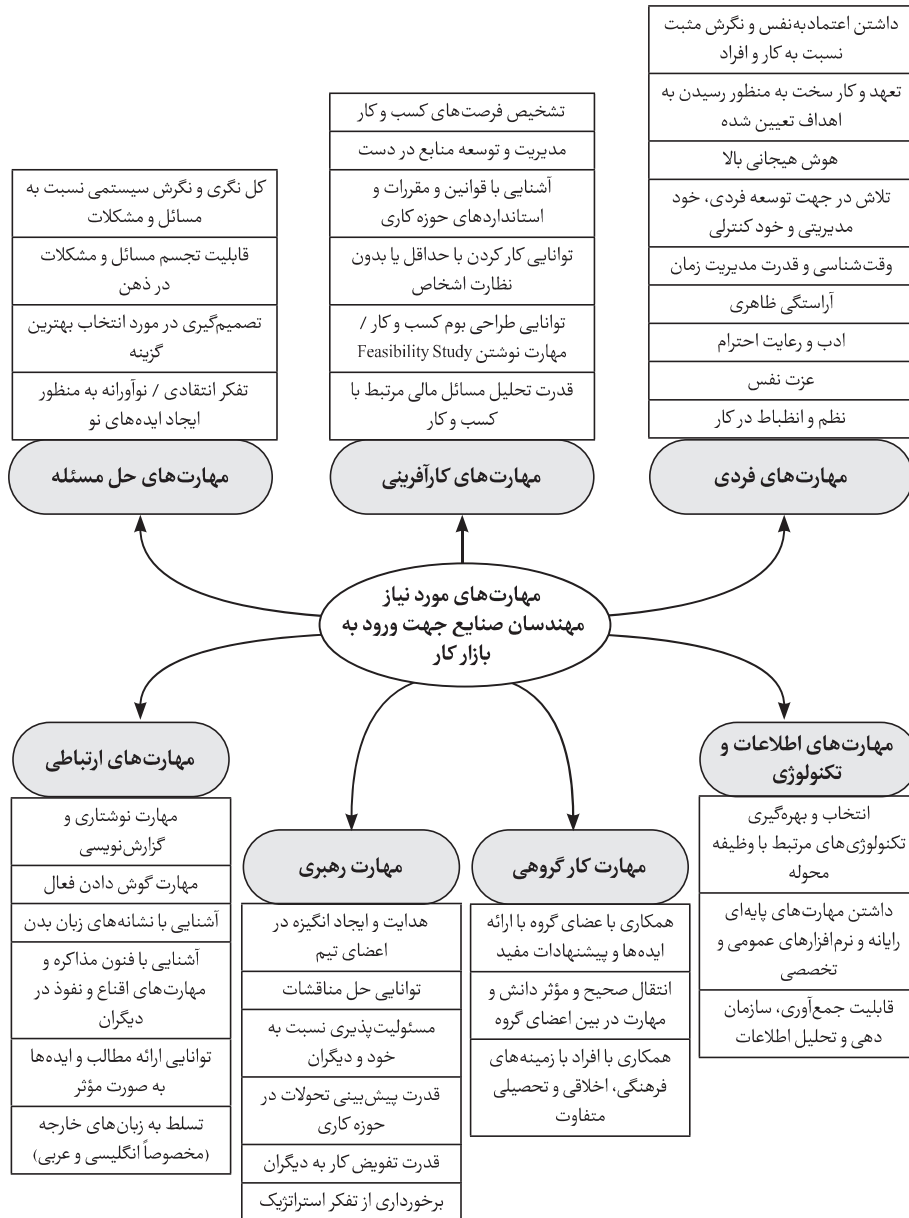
مهارت‌های مورد نیاز مهندسان صنایع جهت ورود به بازار کار

مهارت‌های فردی

داشتن اعتمادبه‌نفس و نگرش مثبت نسبت به کار و افراد

تعهد و کار سخت به منظور رسیدن به اهداف تعیین شده

هوش هیجانی بالا

تلاش در جهت توسعه فردی، خود مدیریتی و خود کنترلی

وقت‌شناسی و قدرت مدیریت زمان

آراستگی ظاهری

ادب و رعایت احترام

عزت نفس

نظم و انضباط در کار

مهارت‌های کارآفرینی

تشخیص فرصت‌های کسب و کار

مدیریت و توسعه منابع در دست

آشنایی با قوانین و مقررات و استانداردهای حوزه کاری

توانایی کار کردن با حداقل یا بدون نظارت اشخاص

توانایی طراحی بوم کسب و کار / مهارت نوشتن Feasibility Study

قدرت تحلیل مسائل مالی مرتبط با کسب و کار

مهارت‌های حل مسئله

کل نگری و نگرش سیستمی نسبت به مسائل و مشکلات

قابلیت تجسم مسائل و مشکلات در ذهن

تصمیم‌گیری در مورد انتخاب بهترین گزینه

تفکر انتقادی / نوآورانه به منظور ایجاد ایده‌های نو

مهارت‌های اطلاعات و تکنولوژی

انتخاب و بهره‌گیری تکنولوژی‌های مرتبط با وظیفه محوله

داشتن مهارت‌های پایه‌ای رایانه و نرم‌افزارهای عمومی و تخصصی

قابلیت جمع‌آوری، سازمان دهی و تحلیل اطلاعات

مهارت کار گروهی

همکاری با عضای گروه با ارائه ایده‌ها و پیشنهادات مفید

انتقال صحیح و مؤثر دانش و مهارت در بین اعضای گروه

همکاری با افراد با زمینه‌های فرهنگی، اخلاقی و تحصیلی متفاوت

مهارت رهبری

هدایت و ایجاد انگیزه در اعضای تیم

توانایی حل مناقشات

مسئولیت‌پذیری نسبت به خود و دیگران

قدرت پیش‌بینی تحولات در حوزه کاری

قدرت تفویض کار به دیگران

برخورداری از تفکر استراتژیک

مهارت‌های ارتباطی

مهارت نوشتاری و گزارش‌نویسی

مهارت گوش دادن فعال

آشنایی با نشانه‌های زبان بدن

آشنایی با فنون مذاکره و مهارت‌های اقناع و نفوذ در دیگران

توانایی ارائه مطالب و ایده‌ها به صورت مؤثر

تسلط به زبان‌های خارجه (مخصوصاً انگلیسی و عربی)